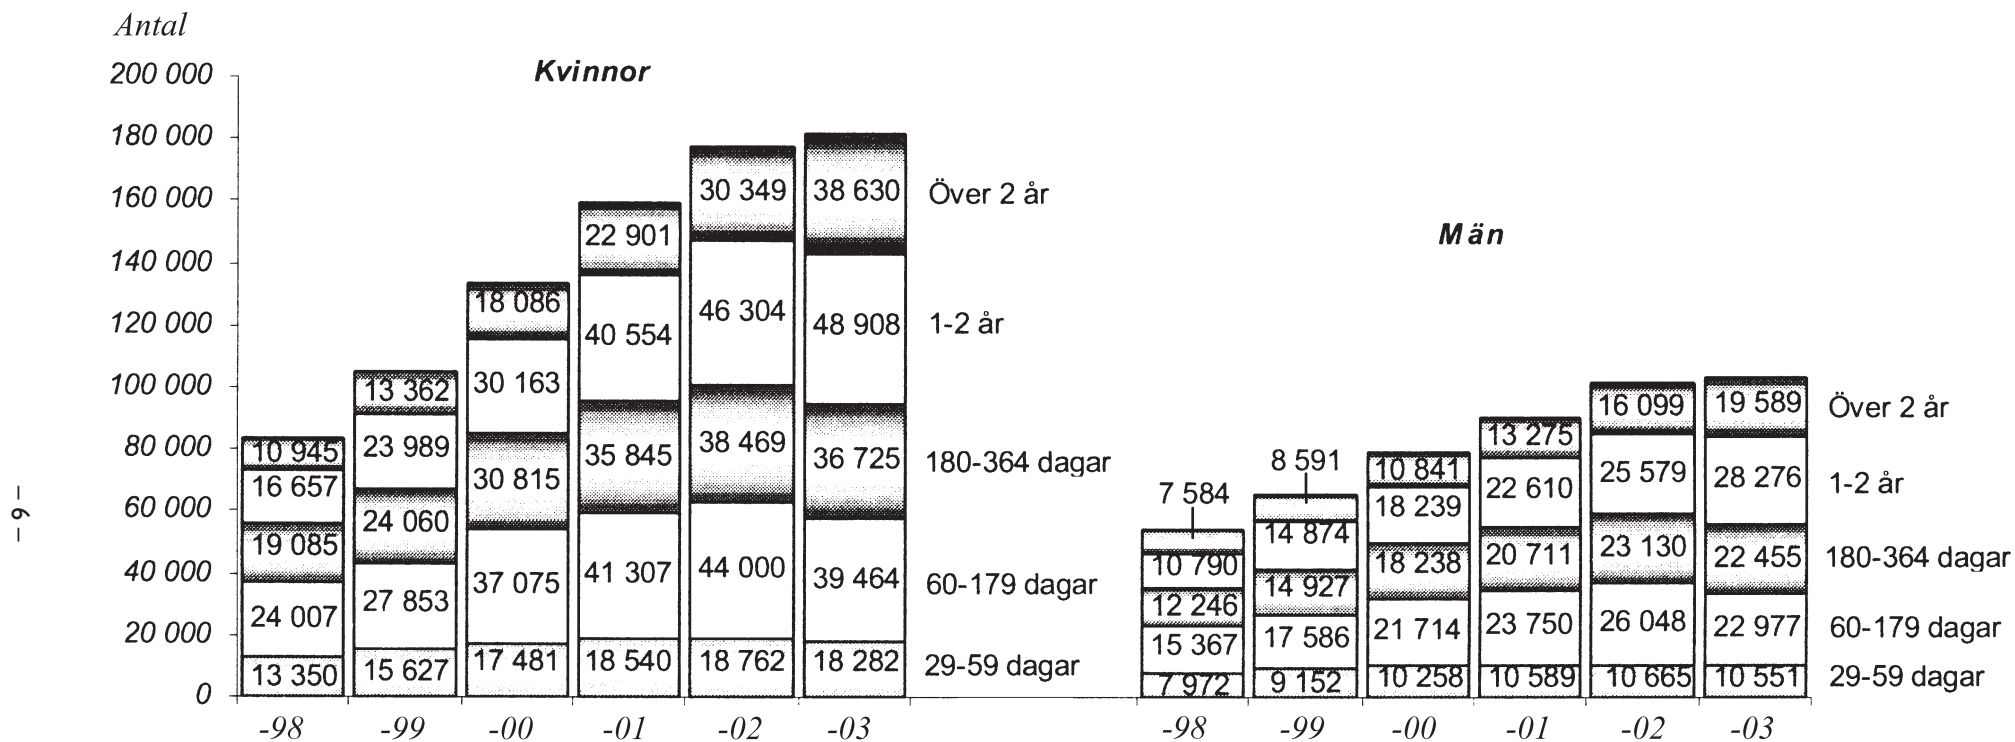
Antal

200 000
180 000
160 000
140 000
120 000
100 000
80 000
60 000
40 000
20 000
0

Kvinnor

| | -98 | -99 | -00 | -01 | -02 | -03 | |
|---|---|---|---|---|---|---|---|
| Över 2 år | 10 945 | 13 362 | 18 086 | 22 901 | 30 349 | 38 630 | Över 2 år |
| 1-2 år | 16 657 | 23 989 | 30 163 | 40 554 | 46 304 | 48 908 | 1-2 år |
| 180-364 dagar | 19 085 | 24 060 | 30 815 | 35 845 | 38 469 | 36 725 | 180-364 dagar |
| 60-179 dagar | 24 007 | 27 853 | 37 075 | 41 307 | 44 000 | 39 464 | 60-179 dagar |
| 29-59 dagar | 13 350 | 15 627 | 17 481 | 18 540 | 18 762 | 18 282 | 29-59 dagar |

Män

| | -98 | -99 | -00 | -01 | -02 | -03 | |
|---|---|---|---|---|---|---|---|
| Över 2 år | 7 584 | 8 591 | 10 841 | 13 275 | 16 099 | 19 589 | Över 2 år |
| 1-2 år | 10 790 | 14 874 | 18 239 | 22 610 | 25 579 | 28 276 | 1-2 år |
| 180-364 dagar | 12 246 | 14 927 | 18 238 | 20 711 | 23 130 | 22 455 | 180-364 dagar |
| 60-179 dagar | 15 367 | 17 586 | 21 714 | 23 750 | 26 048 | 22 977 | 60-179 dagar |
| 29-59 dagar | 7 972 | 9 152 | 10 258 | 10 589 | 10 665 | 10 551 | 29-59 dagar |

– 9 –